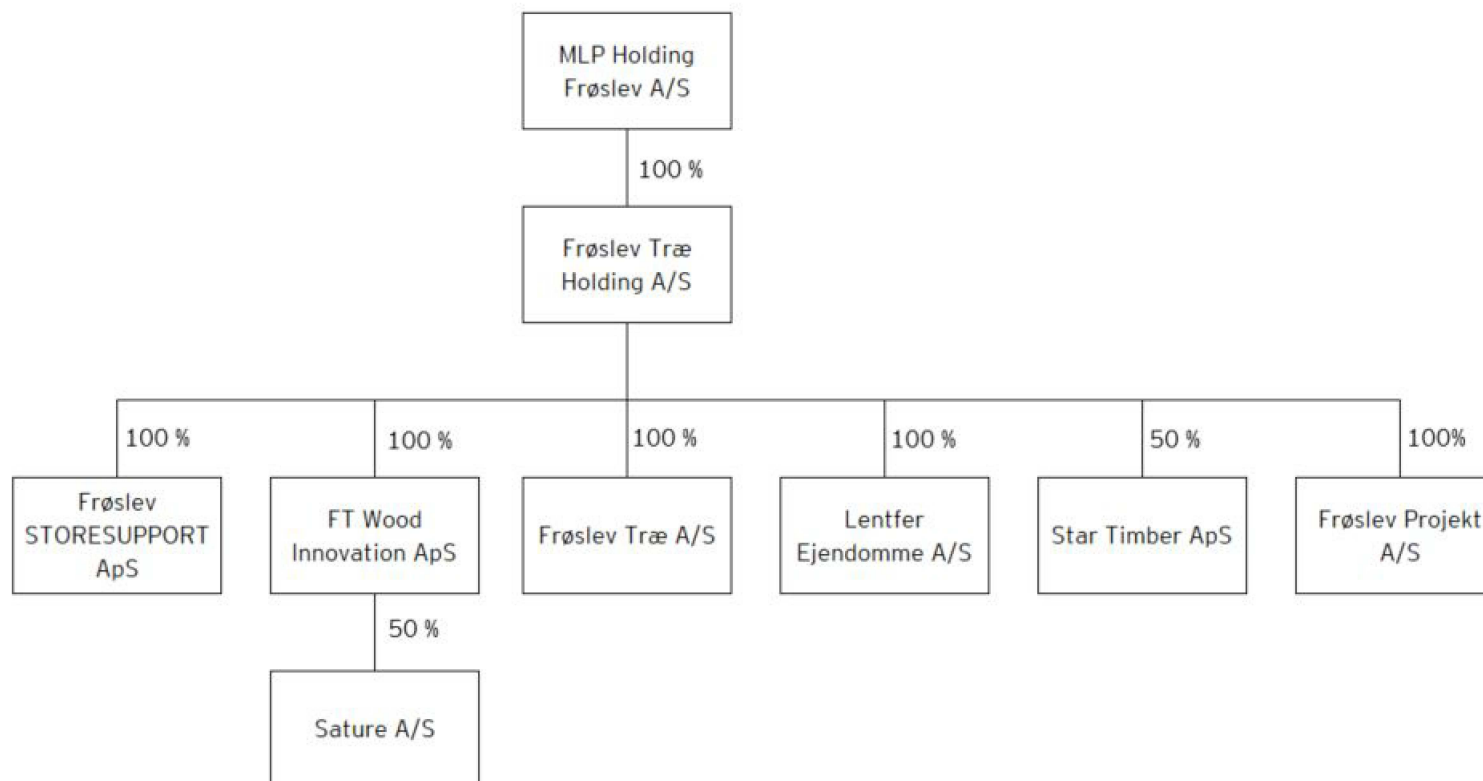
MLP Holding Frøslev A/S

100 %

Frøslev Træ Holding A/S

100 %

Frøslev STORESUPPORT ApS

100 %

FT Wood Innovation ApS

50 %

Sature A/S

100 %

Frøslev Træ A/S

100 %

Lentfer Ejendomme A/S

50 %

Star Timber ApS

100%

Frøslev Projekt A/S